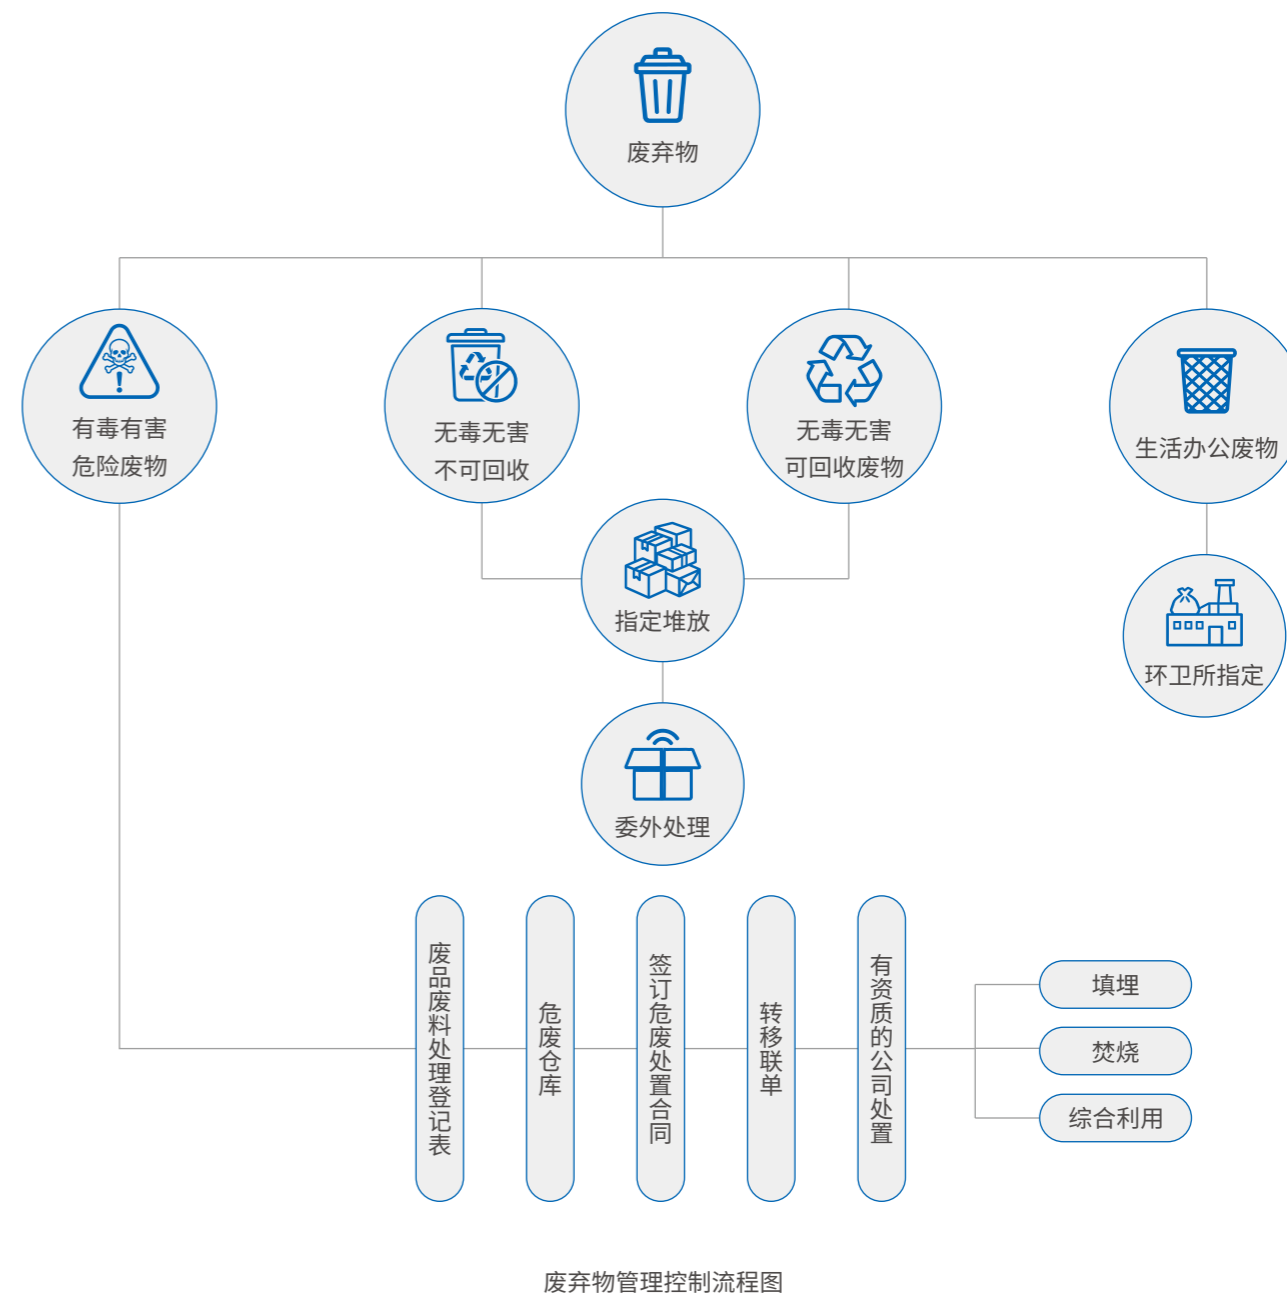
废弃物

有毒有害
危险废物

无毒无害
不可回收

无毒无害
可回收废物

生活办公废物

指定堆放

环卫所指定

委外处理

废品废料处理登记表

危废仓库

签订危废处置合同

转移联单

有资质的公司处置

填埋

焚烧

综合利用

废弃物管理控制流程图